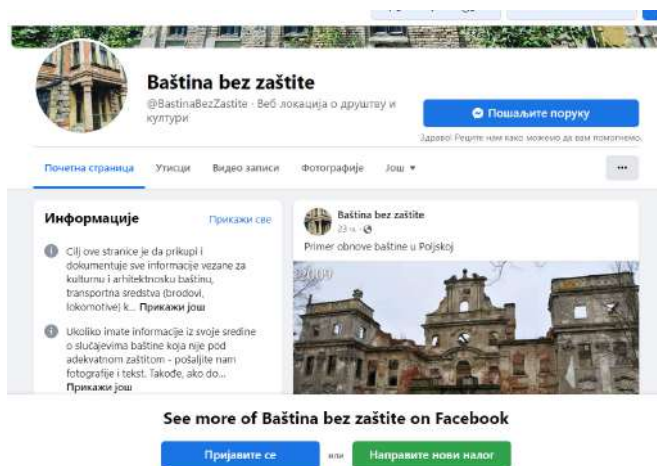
Baština bez zaštite

@BastinaBezZastite · Веб локација о друштву и култури

Пошаљите поруку

Здраво! Реците нам како можемо да вам помогнемо.

Почетна страница Утисци Видео записи Фотографије Још ▾

···

Информације

Прикажи све

Cilj ove stranice je da prikupi i dokumentuje sve informacije vezane za kulturnu i arhitektonsku baštinu, transportna sredstva (brodovi, lokomotive) k... Прикажи још

Ukoliko imate informacije iz svoje sredine o slučajevima baštine koja nije pod adekvatnom zaštitom - pošaljite nam fotografije i tekst. Takođe, ako do... Прикажи још

Baština bez zaštite
23 ч · 

Primer obnove baštine u Poljskoj

2009

See more of Baština bez zaštite on Facebook

Пријавите се

или

Направите нови налог